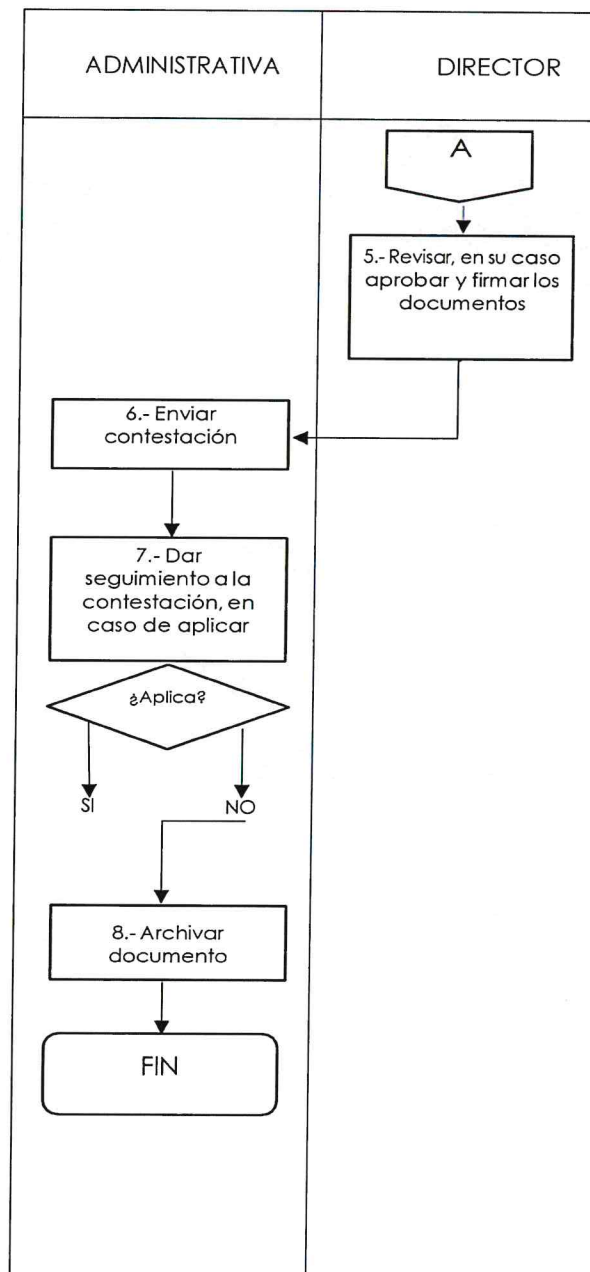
ADMINISTRATIVA

DIRECTOR

A

5.- Revisar, en su caso aprobar y firmar los documentos

6.- Enviar contestación

7.- Dar seguimiento a la contestación, en caso de aplicar

¿Aplica?

SI

NO

8.- Archivar documento

FIN